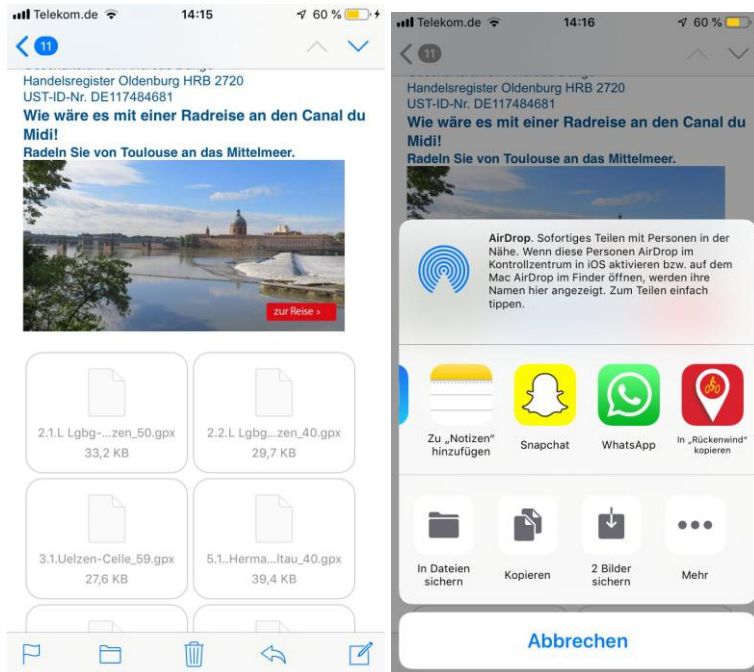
Telekom.de 14:15 60 %

11

Handelsregister Oldenburg HRB 2720
UST-ID-Nr. DE117484681

Wie wäre es mit einer Radreise an den Canal du Midi!

Radeln Sie von Toulouse an das Mittelmeer.

zur Reise >

2.1.L Lgbg-...zen_50.gpx
33,2 KB

2.2.L Lgbg...zen_40.gpx
29,7 KB

3.1.Uelzen-Celle_59.gpx
27,6 KB

5.1..Herma...ltau_40.gpx
39,4 KB

Telekom.de 14:16 60 %

11

Handelsregister Oldenburg HRB 2720
UST-ID-Nr. DE117484681

Wie wäre es mit einer Radreise an den Canal du Midi!

Radeln Sie von Toulouse an das Mittelmeer.

AirDrop. Sofortiges Teilen mit Personen in der Nähe. Wenn diese Personen AirDrop im Kontrollzentrum in iOS aktivieren bzw. auf dem Mac AirDrop im Finder öffnen, werden ihre Namen hier angezeigt. Zum Teilen einfach tippen.

Zu „Notizen" hinzufügen

Snapchat

WhatsApp

In „Rückenwind" kopieren

In Dateien sichern

Kopieren

2 Bilder sichern

Mehr

Abbrechen